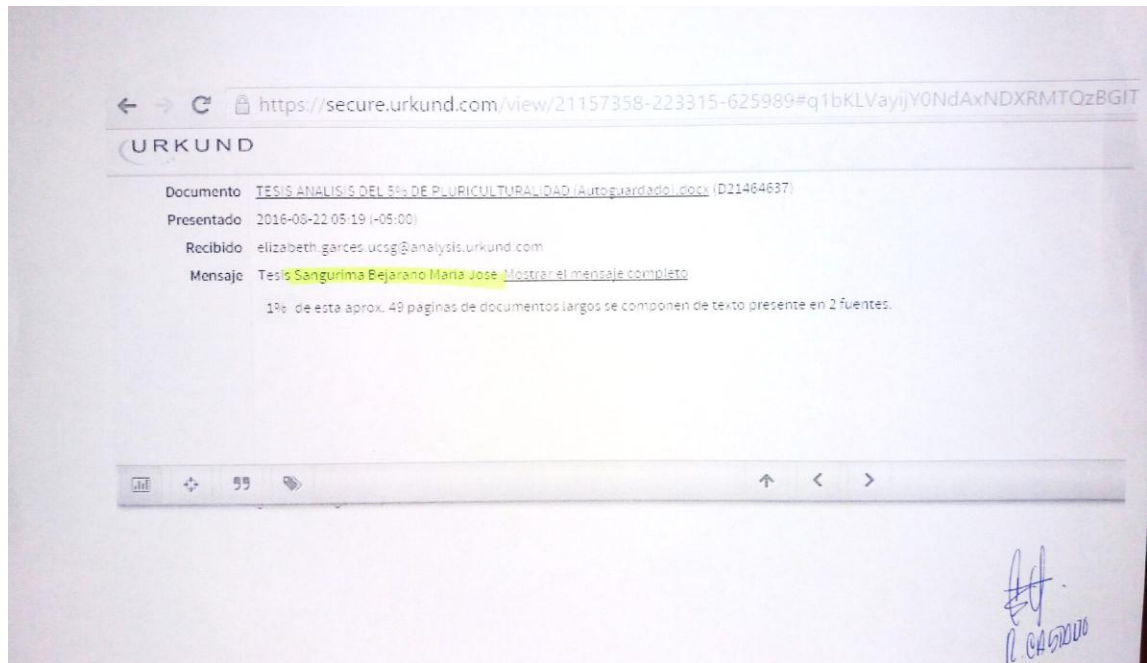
https://secure.urkund.com/view/21157358-223315-625989#q1bKLVayijY0NdAxNDXRMTQzBGIT

URKUND

Documento TESIS ANALISIS DEL 5% DE PLURICULTURALIDAD (Autoguardado).docx (D21464637)

Presentado 2016-08-22 05:19 (-05:00)

Recibido elizabeth.garces.ucsg@analysis.urkund.com

Mensaje Tesis Sangurima Bejarano Maria Jose Mostrar el mensaje completo

1% de esta aprox. 49 paginas de documentos largos se componen de texto presente en 2 fuentes.

R. CASTILLO